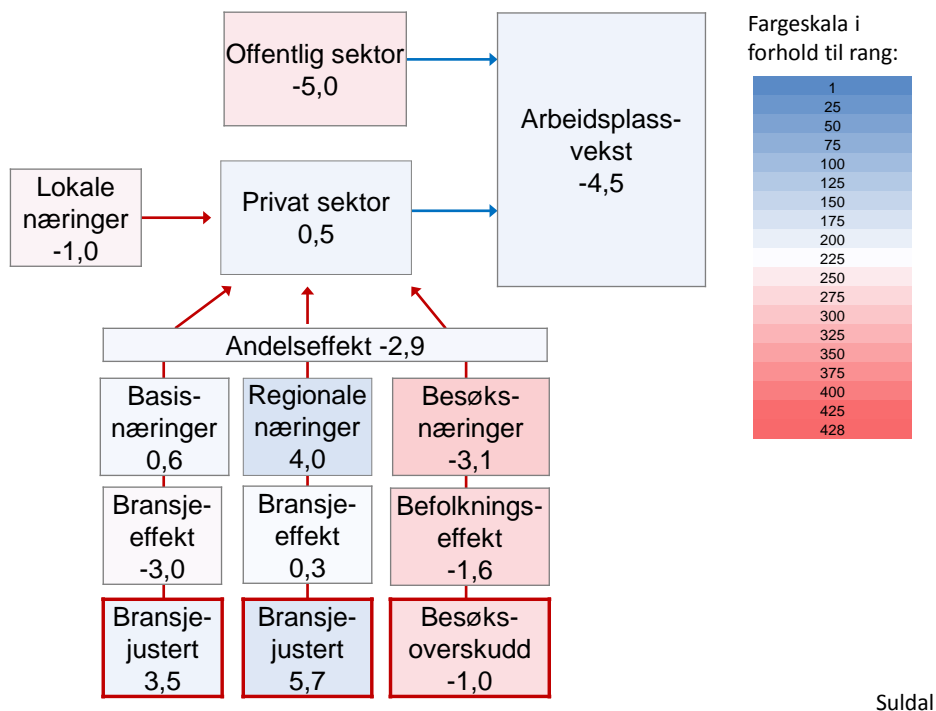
Offentlig sektor
-5,0

Arbeidsplassvekst
-4,5

Lokale næringer
-1,0

Privat sektor
0,5

Andelseffekt -2,9

Basisnæringer
0,6

Regionale næringer
4,0

Besøksnæringer
-3,1

Bransjeeffekt
-3,0

Bransjeeffekt
0,3

Befolkningseffekt
-1,6

Bransjejustert
3,5

Bransjejustert
5,7

Besøksoverskudd
-1,0

Fargeskala i forhold til rang:

1
25
50
75
100
125
150
175
200
225
250
275
300
325
350
375
400
425
428

Suldal